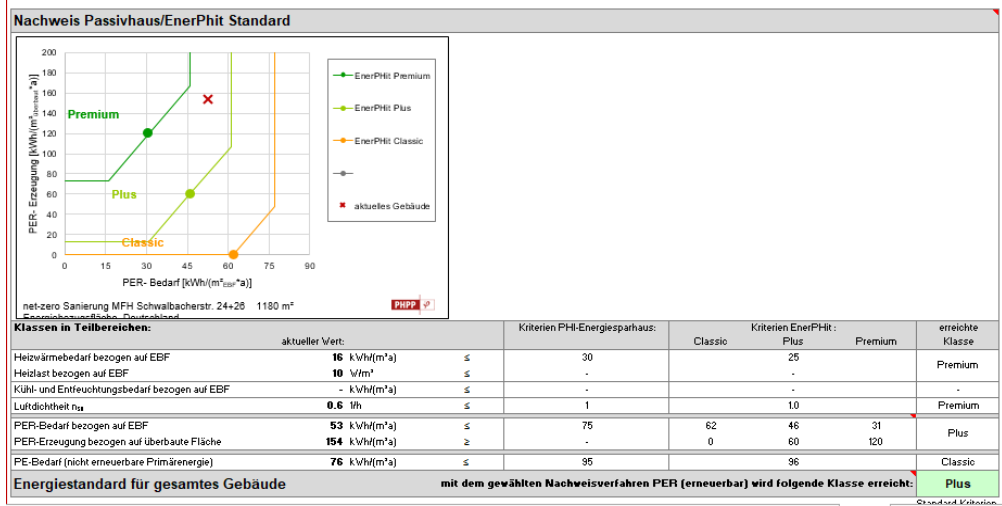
Nachweis Passivhaus/EnerPhit Standard

200
180
160
140
120
100
80
60
40
20
0

PER- Erzeugung [kWh/(m²überbaut*a)]

Premium
Plus
Classic

0 15 30 45 60 75 90

PER- Bedarf [kWh/(m²EBF*a)]

EnerPHit Premium
EnerPHit Plus
EnerPHit Classic
aktuelles Gebäude

net-zero Sanierung MFH Schwalbacherstr. 24+26 1180 m²
Energiebezugsfläche, Deutschland

PHPP

| Klassen in Teilbereichen: | | | | Kriterien PHI-Energiesparhaus: | Kriterien EnerPHit : | | | erreichte Klasse |
|---|---|---|---|---|---|---|---|---|
| | aktueller Wert: | | | | Classic | Plus | Premium | |
| Heizwärmebedarf bezogen auf EBF | 16 | kWh/(m²a) | ≤ | 30 | | 25 | | Premium |
| Heizlast bezogen auf EBF | 10 | W/m² | ≤ | - | | - | | |
| Kühl- und Entfeuchtungsbedarf bezogen auf EBF | - | kWh/(m²a) | ≤ | - | | - | | - |
| Luftdichtheit $n_{50}$ | 0.6 | 1/h | ≤ | 1 | | 1.0 | | Premium |
| PER-Bedarf bezogen auf EBF | 53 | kWh/(m²a) | ≤ | 75 | 62 | 46 | 31 | Plus |
| PER-Erzeugung bezogen auf überbaute Fläche | 154 | kWh/(m²a) | ≥ | - | 0 | 60 | 120 | |
| PE-Bedarf (nicht erneuerbare Primärenergie) | 76 | kWh/(m²a) | ≤ | 95 | | 96 | | Classic |

Energiestandard für gesamtes Gebäude    mit dem gewählten Nachweisverfahren PER (erneuerbar) wird folgende Klasse erreicht: Plus

Standard Kriterien